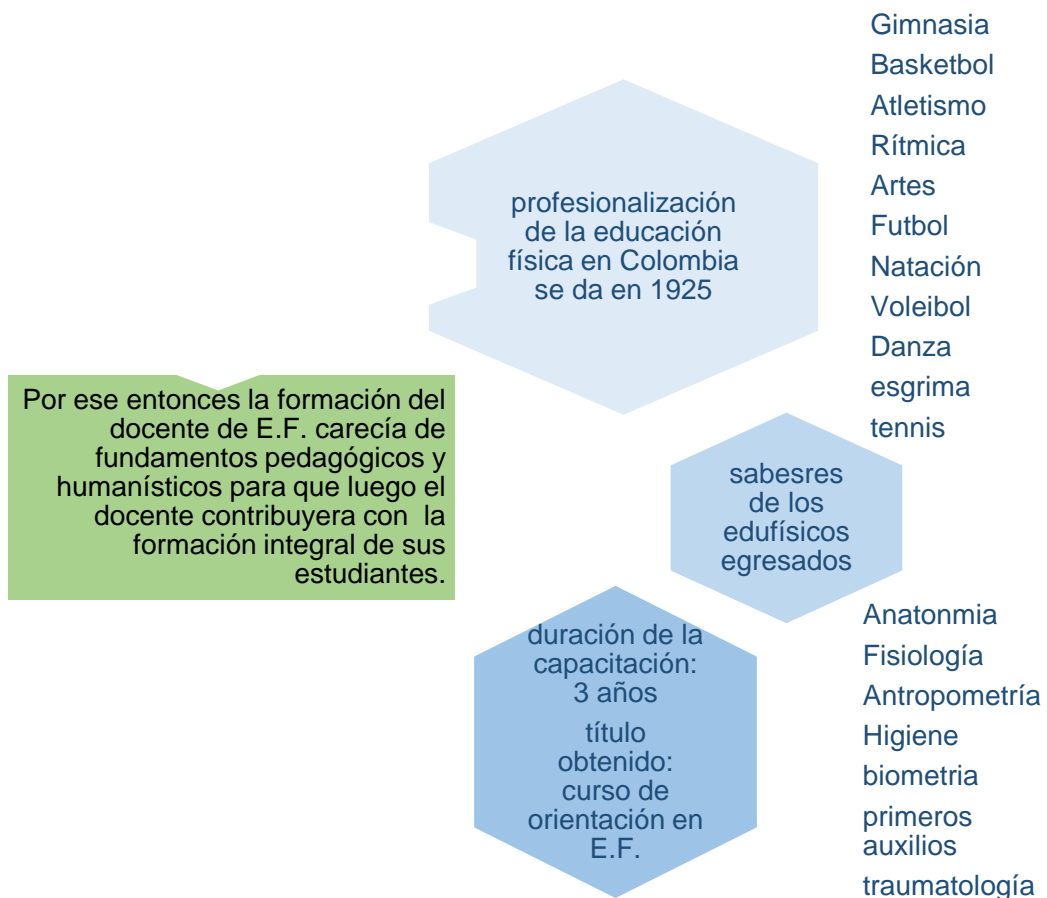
Gimnasia
Basketbol
Atletismo
Rítmica
Artes
Futbol
Natación
Voleibol
Danza
esgrima
tennis

profesionalización de la educación física en Colombia se da en 1925

Por ese entonces la formación del docente de E.F. carecía de fundamentos pedagógicos y humanísticos para que luego el docente contribuyera con la formación integral de sus estudiantes.

sabesres de los edufísicos egresados

duración de la capacitación: 3 años

título obtenido: curso de orientación en E.F.

Anatonmia
Fisiología
Antropometría
Higiene
biometria
primeros auxilios
traumatología